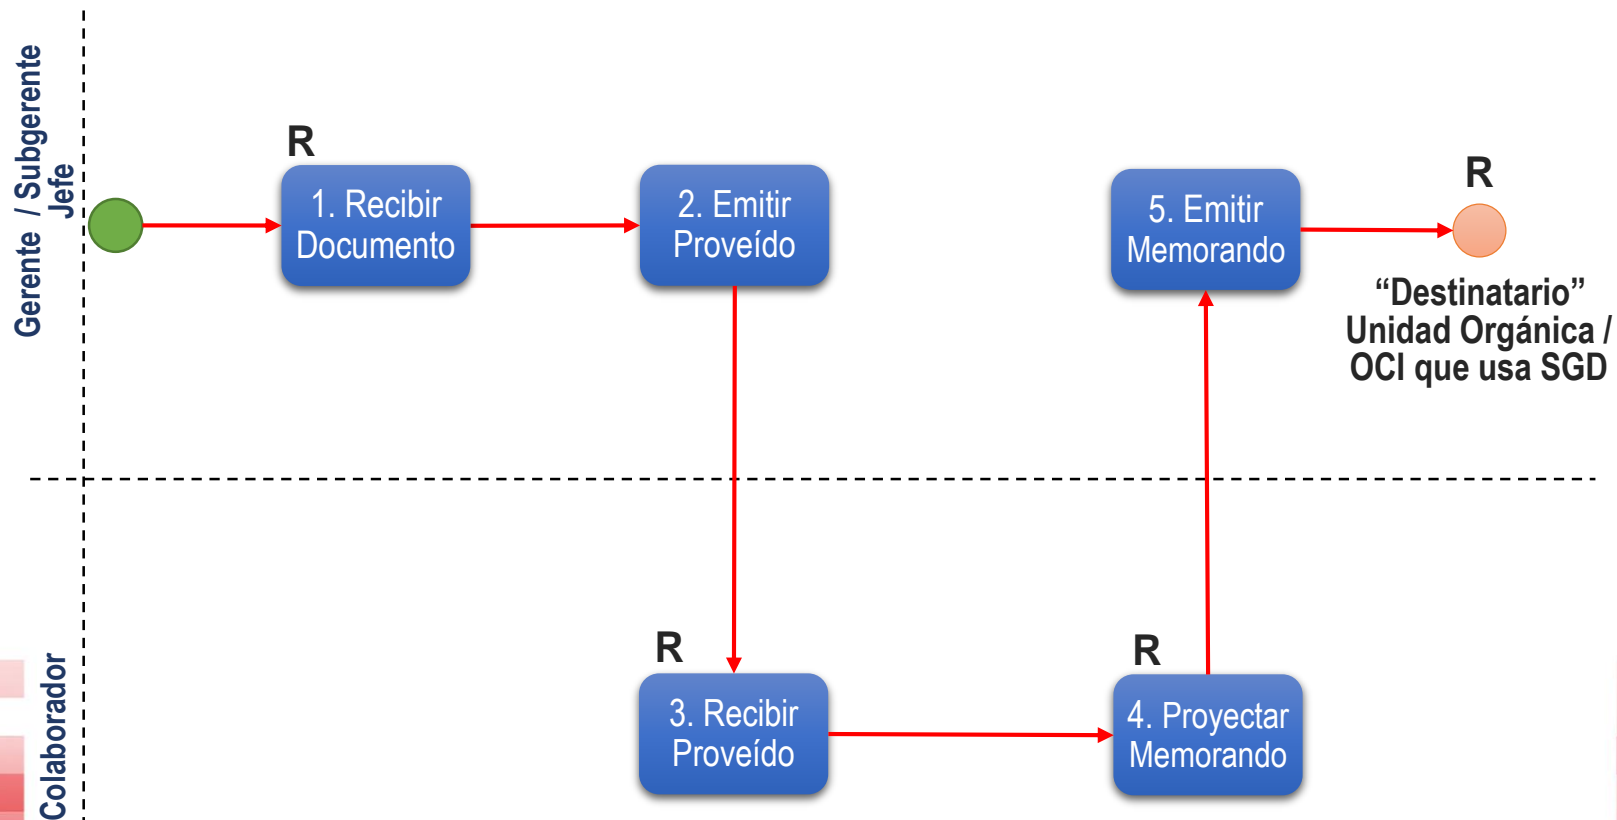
Gerente / Subgerente
Jefe

R
1. Recibir Documento

2. Emitir Proveído

5. Emitir Memorando

R
"Destinatario" Unidad Orgánica / OCI que usa SGD

Colaborador

R
3. Recibir Proveído

R
4. Proyectar Memorando